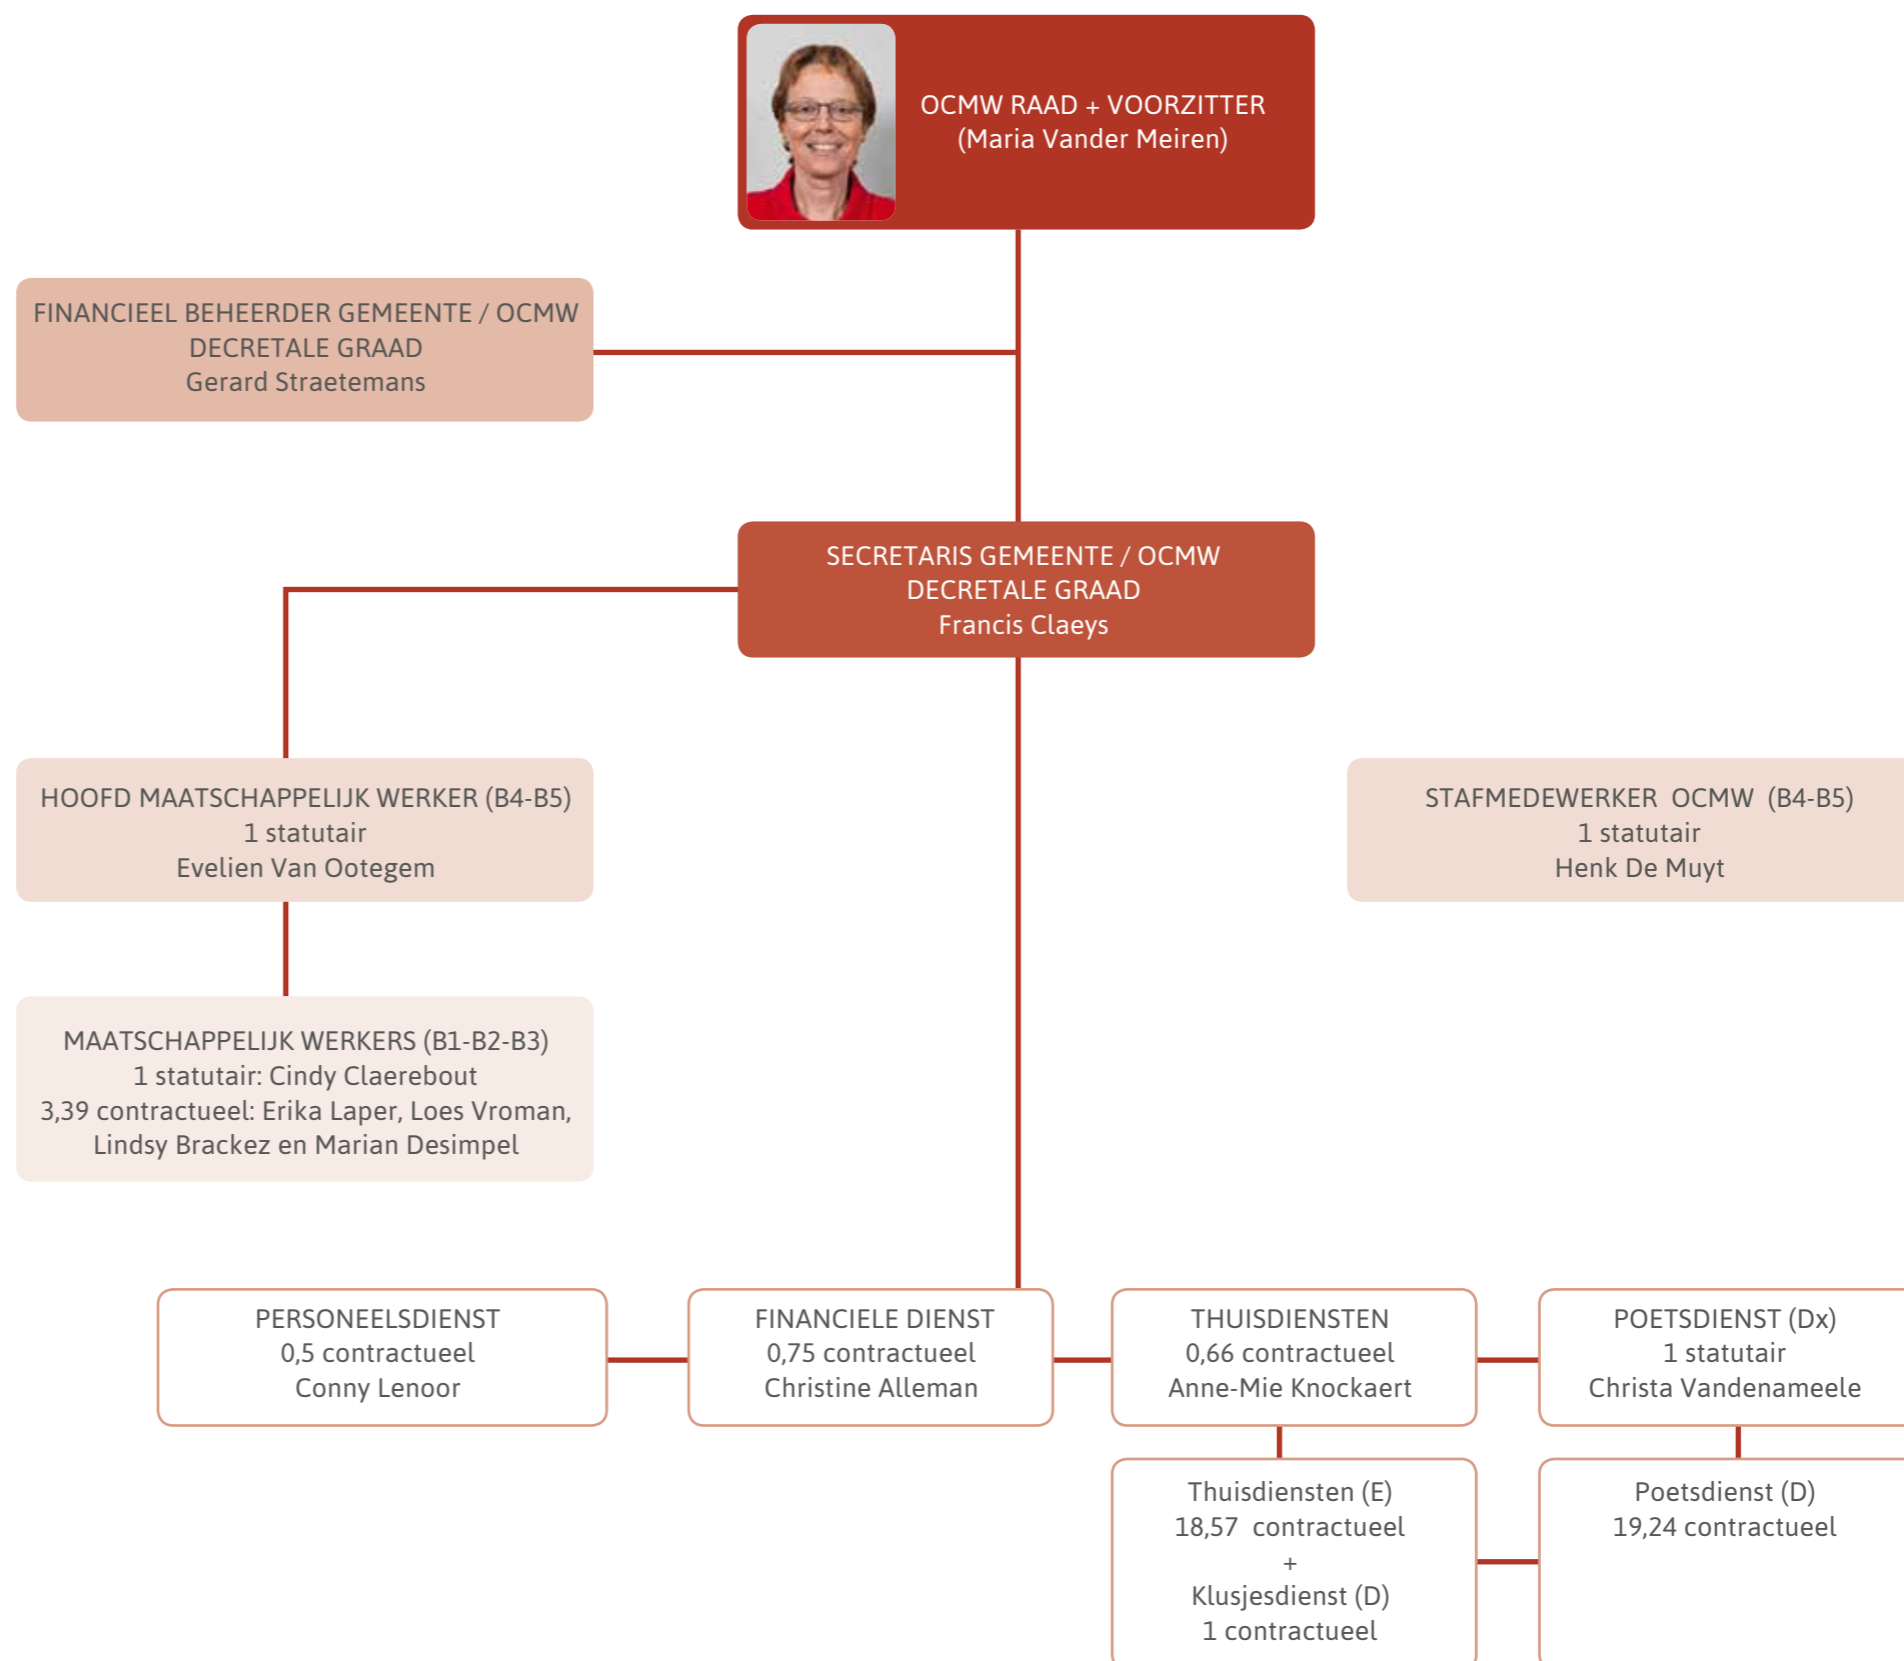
OCMW RAAD + VOORZITTER
(Maria Vander Meiren)

FINANCIEEL BEHEERDER GEMEENTE / OCMW
DECRETALE GRAAD
Gerard Straetemans

SECRETARIS GEMEENTE / OCMW
DECRETALE GRAAD
Francis Claeys

HOOFD MAATSCHAPPELIJK WERKER (B4-B5)
1 statutair
Evelien Van Ootegem

STAFMEDEWERKER OCMW (B4-B5)
1 statutair
Henk De Muyt

MAATSCHAPPELIJK WERKERS (B1-B2-B3)
1 statutair: Cindy Claerebout
3,39 contractueel: Erika Laper, Loes Vroman, Lindsy Brackez en Marian Desimpel

PERSONEELSDIENST
0,5 contractueel
Conny Lenoor

FINANCIELE DIENST
0,75 contractueel
Christine Alleman

THUISDIENSTEN
0,66 contractueel
Anne-Mie Knockaert

POETSDIENST (Dx)
1 statutair
Christa Vandenameele

Thuisdiensten (E)
18,57 contractueel
+
Klusjesdienst (D)
1 contractueel

Poetsdienst (D)
19,24 contractueel